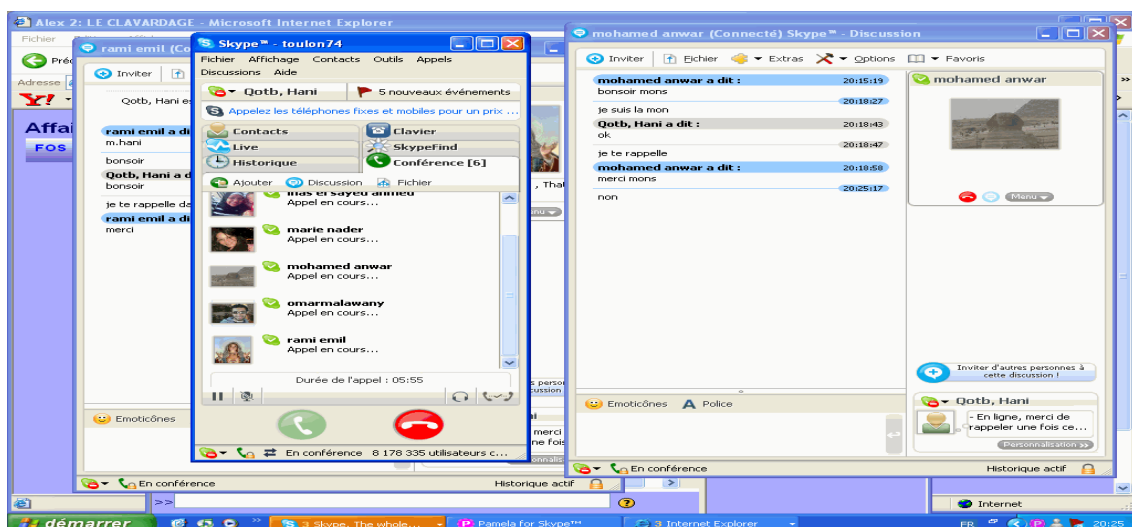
Alex 2: LE CLAVARDAGE - Microsoft Internet Explorer
Fichier
Préc
Adresse
Affai
FOS

rami emil (Co
Inviter
Qotb, Hani es
rami emil a di
m.hani
bonsoir
Qotb, Hani a d
bonsoir
je te rappelle da
rami emil a di
merci
Emoticônes
En conférence
Historique actif

Skype™ - toulon74
Fichier Affichage Contacts Outils Appels Discussions Aide
Qotb, Hani
5 nouveaux événements
Appelez les téléphones fixes et mobiles pour un prix ...
Contacts
Clavier
Live
SkypeFind
Historique
Conférence [6]
Ajouter Discussion Fichier
inas el sayed ahmed
Appel en cours...
marie nader
Appel en cours...
mohamed anwar
Appel en cours...
omarmalawany
Appel en cours...
rami emil
Appel en cours...
Durée de l'appel : 05:55
En conférence 8 178 335 utilisateurs c...

mohamed anwar (Connecté) Skype™ - Discussion
Inviter Fichier Extras Options Favoris
mohamed anwar a dit : 20:15:19
bonsoir mons
20:18:27
je suis la mon
Qotb, Hani a dit : 20:18:43
ok
20:18:47
je te rappelle
mohamed anwar a dit : 20:18:58
merci mons
20:25:17
non
mohamed anwar
Menu
Inviter d'autres personnes à cette discussion !
Emoticônes Police
Qotb, Hani
- En ligne, merci de rappeler une fois ce...
Personnalisation
En conférence
Historique actif

Internet
démarrer
3 Skype, The whole...
Pamela for Skype™
3 Internet Explorer
FR
20:25